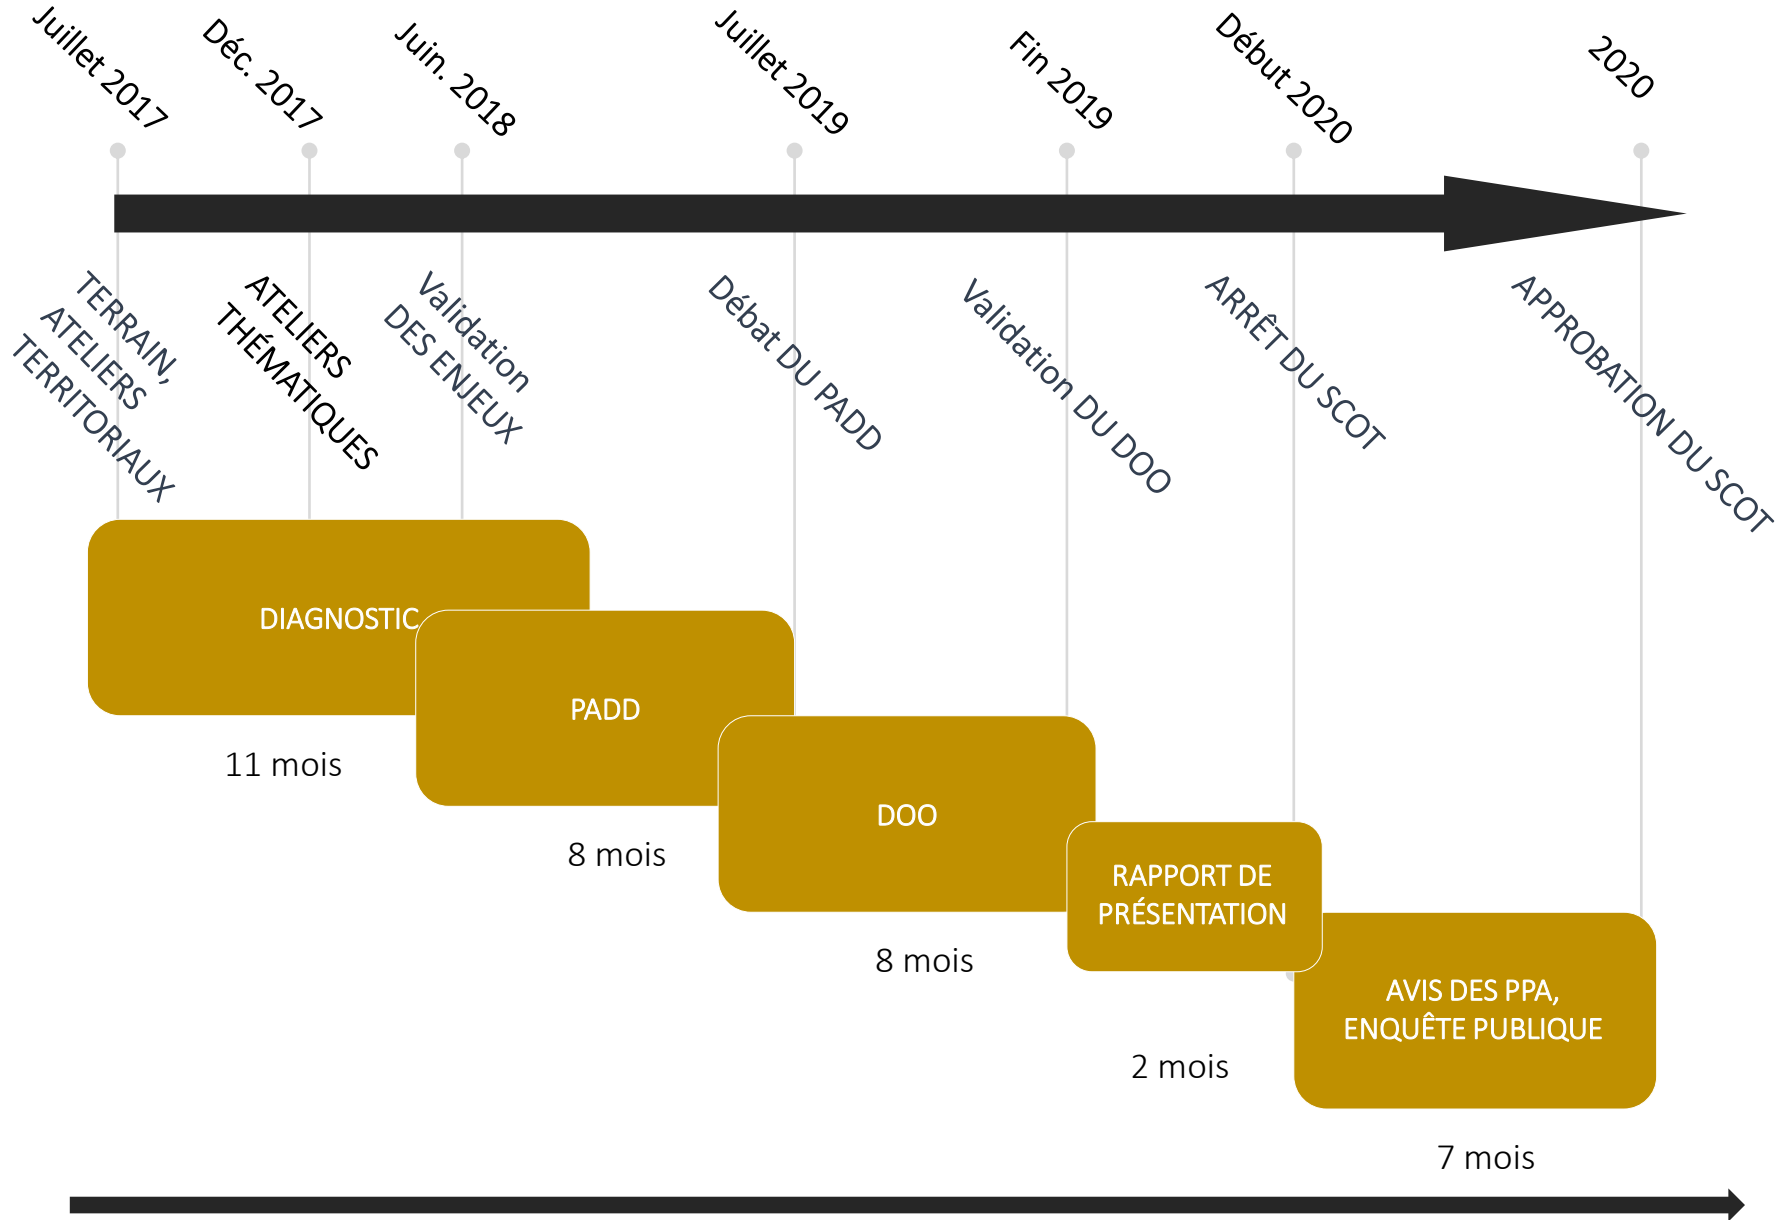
Juillet 2017
Déc. 2017
Juin. 2018
Juillet 2019
Fin 2019
Début 2020
2020

TERRAIN, ATELIERS TERRITORIAUX
ATELIERS THÉMATIQUES
Validation DES ENJEUX
Débat DU PADD
Validation DU DOO
ARRÊT DU SCOT
APPROBATION DU SCOT

DIAGNOSTIC
11 mois
PADD
8 mois
DOO
8 mois
RAPPORT DE PRÉSENTATION
2 mois
AVIS DES PPA, ENQUÊTE PUBLIQUE
7 mois